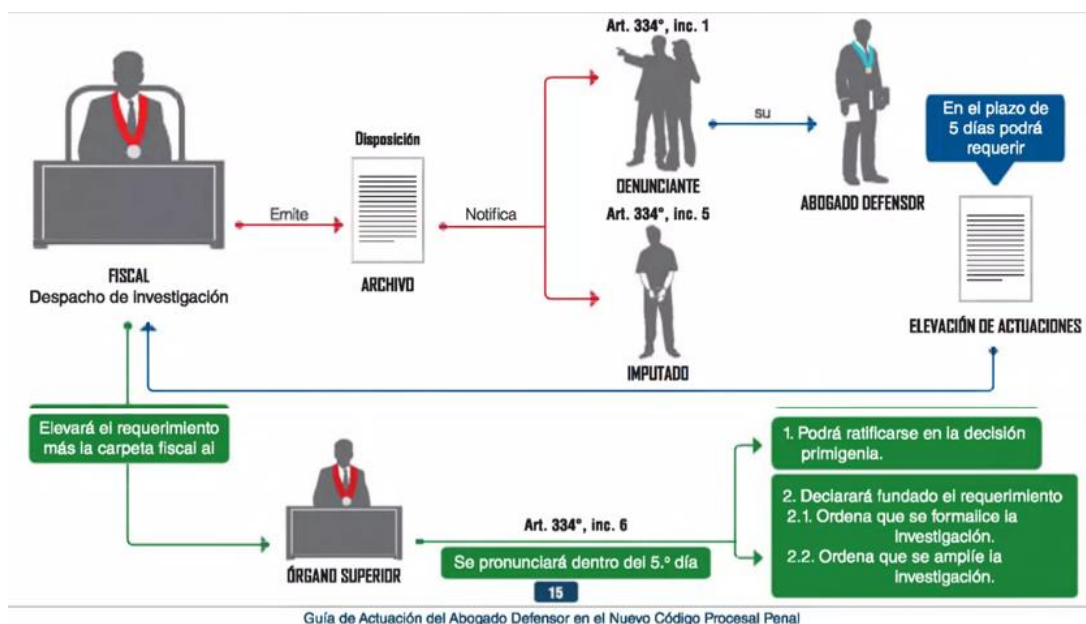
FISCAL
Despacho de Investigación

Emite

Disposición

ARCHIVO

Notifica

Art. 334°, inc. 1

DENUNCIANTE

su

ABOGADO DEFENSOR

Art. 334°, inc. 5

IMPUTADO

En el plazo de 5 días podrá requerir

ELEVACIÓN DE ACTUACIONES

Elevará el requerimiento más la carpeta fiscal al

ÓRGANO SUPERIOR

Art. 334°, inc. 6

Se pronunciará dentro del 5.° día

1. Podrá ratificarse en la decisión primigenia.

2. Declarará fundado el requerimiento
2.1. Ordena que se formalice la investigación.
2.2. Ordena que se amplíe la investigación.

15

Guía de Actuación del Abogado Defensor en el Nuevo Código Procesal Penal